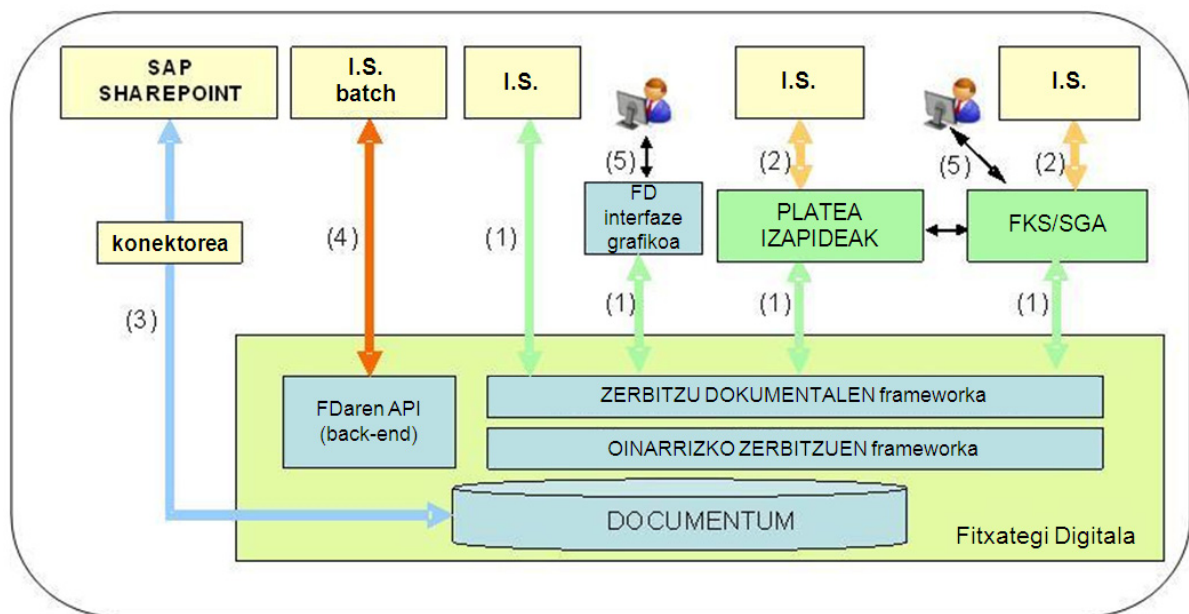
SAP SHAREPOINT

I.S. batch

I.S.

I.S.

I.S.

(5)

(2)

(5)

(2)

FD interfaze grafikoa

PLATEA IZAPIDEAK

FKS/SGA

konektorea

(4)

(1)

(3)

(1)

(1)

(1)

FDaren API (back-end)

ZERBITZU DOKUMENTALEN frameworka

OINARRIZKO ZERBITZUEN frameworka

DOCUMENTUM

Fitxategi Digitala